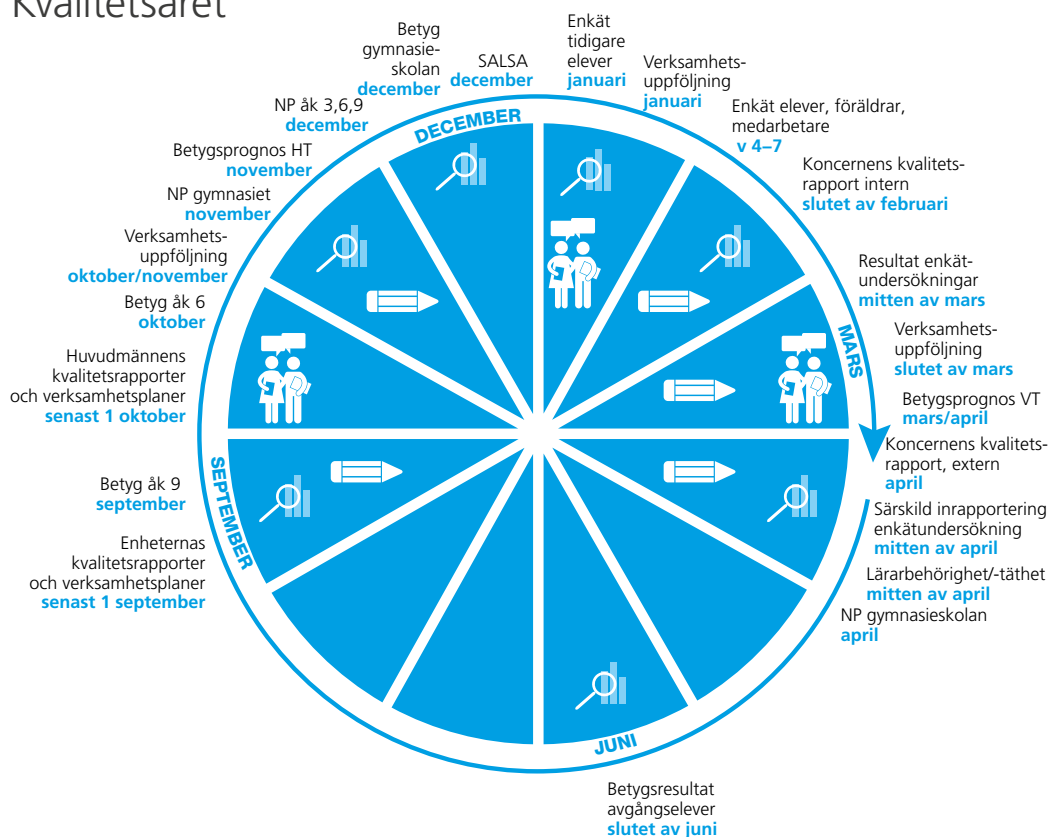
Kvalitetsåret

Betyg gymnasieskolan
december

SALSA
december

Enkät tidigare elever
januari

Verksamhetsuppföljning
januari

Enkät elever, föräldrar, medarbetare
v 4–7

Koncernens kvalitetsrapport intern
slutet av februari

Resultat enkätundersökningar
mitten av mars

Verksamhetsuppföljning
slutet av mars

Betygsprognos VT
mars/april

Koncernens kvalitetsrapport, extern
april

Särskild inrapportering enkätundersökning
mitten av april

Lärarbehörighet/-täthet
mitten av april

NP gymnasieskolan
april

Betygsresultat avgångselever
slutet av juni

Enheternas kvalitetsrapporter och verksamhetsplaner
senast 1 september

Betyg åk 9
september

Huvudmännens kvalitetsrapporter och verksamhetsplaner
senast 1 oktober

Betyg åk 6
oktober

Verksamhetsuppföljning
oktober/november

NP gymnasiet
november

Betygsprognos HT
november

NP åk 3,6,9
december

DECEMBER

MARS

JUNI

SEPTEMBER